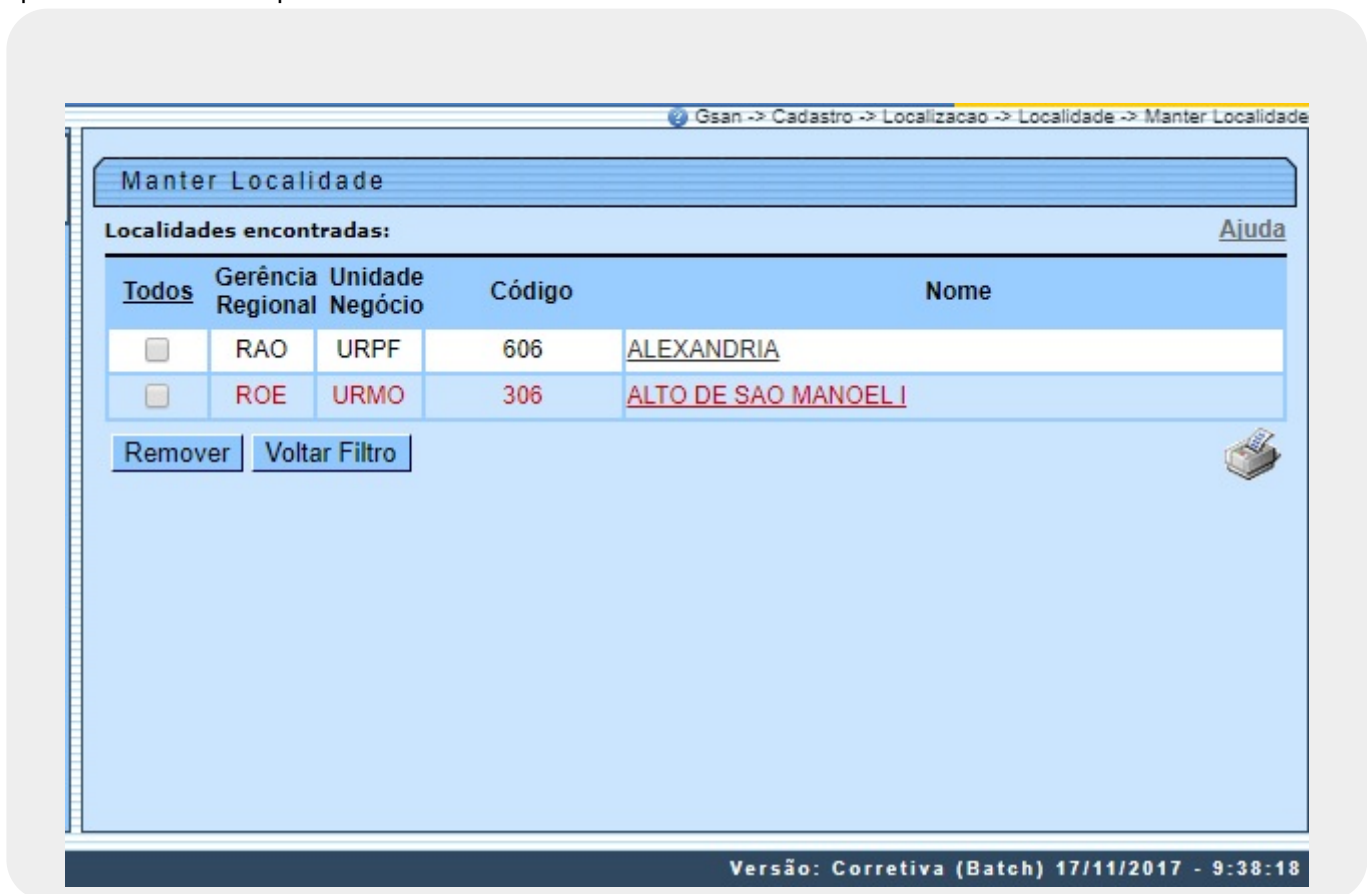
Gsan -> Cadastro -> Localizacao -> Localidade -> Manter Localidade

Manter Localidade

Localidades encontradas:

Ajuda

| Todos | Gerência Regional | Unidade Negócio | Código | Nome |
|---|---|---|---|---|
| | RAO | URPF | 606 | ALEXANDRIA |
| | ROE | URMO | 306 | ALTO DE SAO MANOEL I |

Remover Voltar Filtro

Versão: Corretiva (Batch) 17/11/2017 - 9:38:18